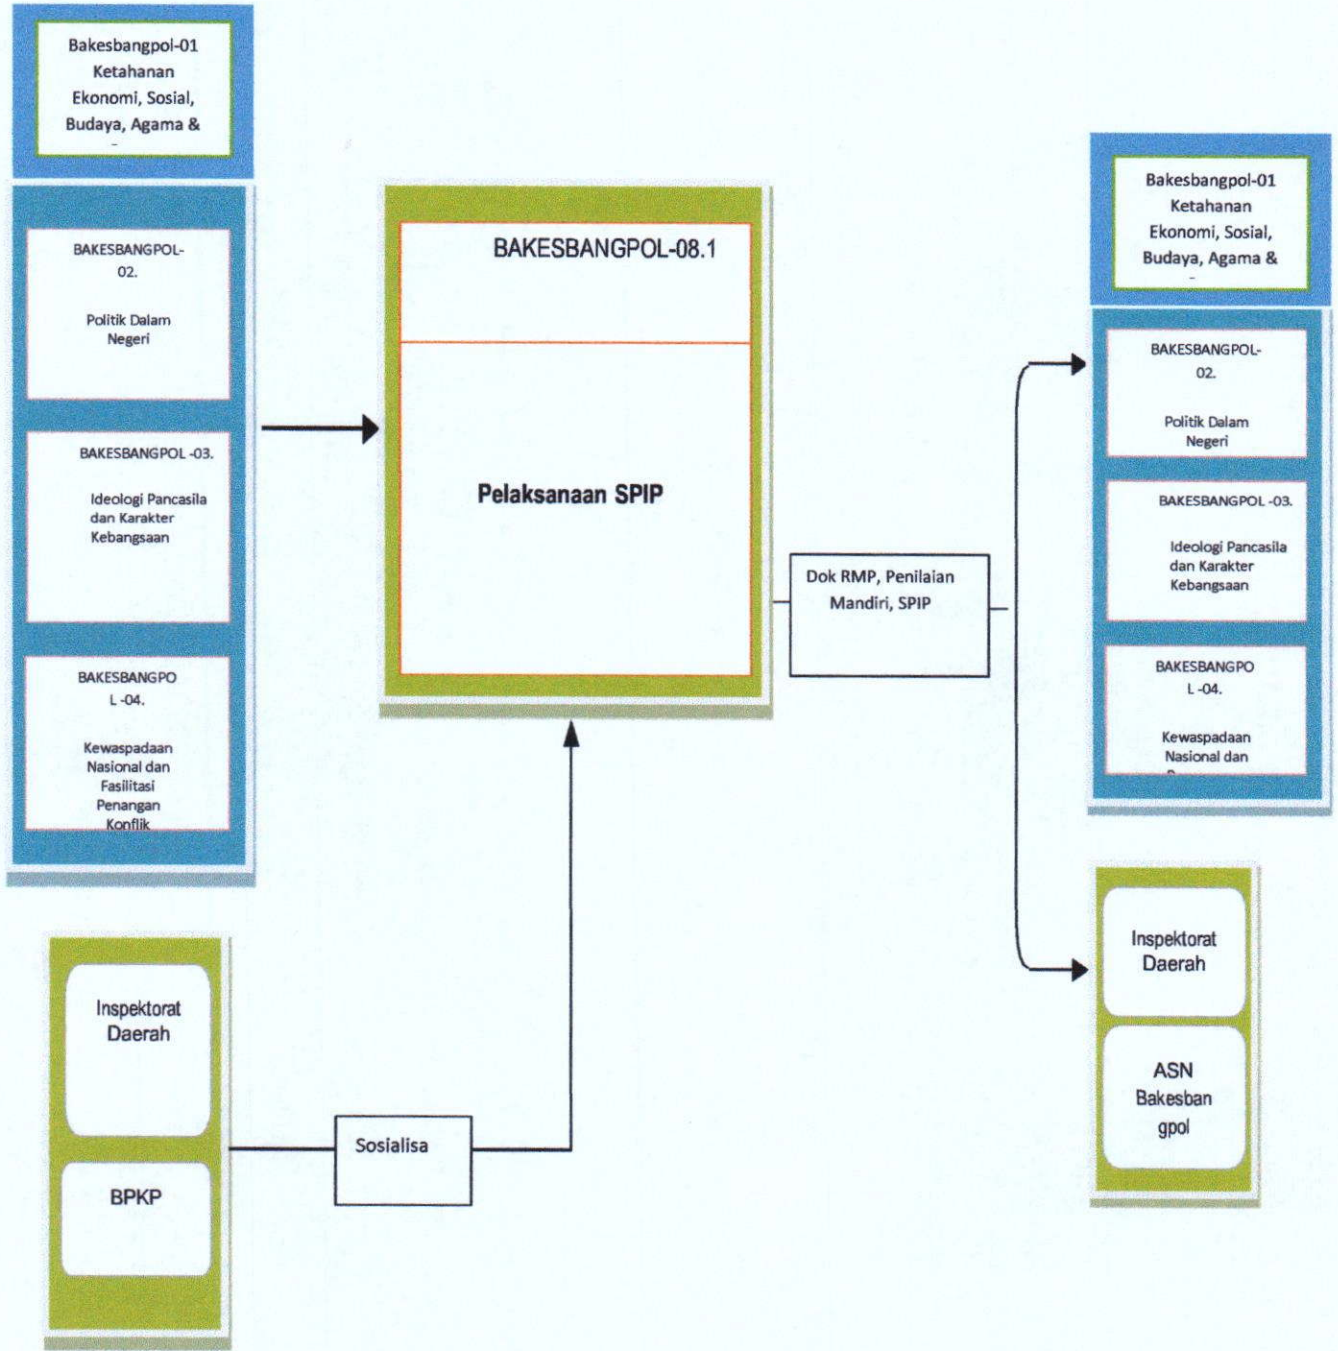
Bakesbangpol-01 Ketahanan Ekonomi, Sosial, Budaya, Agama &

BAKESBANGPOL-02.

Politik Dalam Negeri

BAKESBANGPOL-03.

Ideologi Pancasila dan Karakter Kebangsaan

BAKESBANGPOL-04.

Kewaspadaan Nasional dan Fasilitasi Penangan Konflik

BAKESBANGPOL-08.1

Pelaksanaan SPIP

Dok RMP, Penilaian Mandiri, SPIP

Bakesbangpol-01 Ketahanan Ekonomi, Sosial, Budaya, Agama &

BAKESBANGPOL-02.

Politik Dalam Negeri

BAKESBANGPOL-03.

Ideologi Pancasila dan Karakter Kebangsaan

BAKESBANGPOL-04.

Kewaspadaan Nasional dan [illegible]

Inspektorat Daerah

BPKP

Sosialisa

Inspektorat Daerah

ASN Bakesbangpol